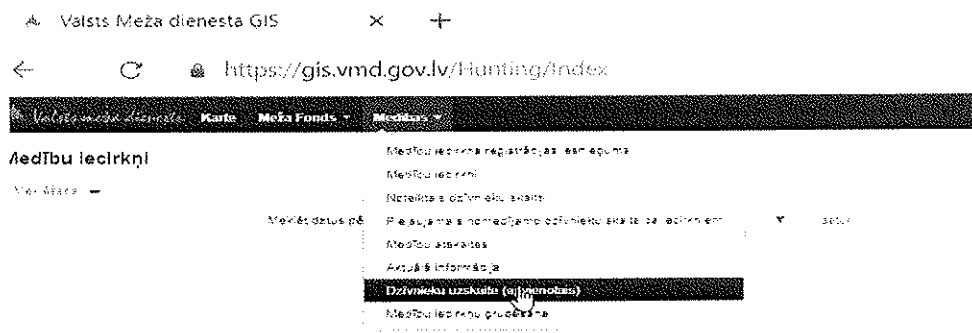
Valsts Meža dienesta GIS × +

https://gis.vmd.gov.lv/Hunting/Index

Valsts meža dienests Karte Meža Fonds ▾ Medības ▾

Medību iecirkņi

Meklēt datus pē

Medību iecirkņa reģistrācijas iesniegums
Medību iecirkņi
Noteikto dzīvnieku skaits
Pieaugušo limitējamo dzīvnieku skaits pa iecirkņiem
Medību atskaites
Aktuālā informācija
Dzīvnieku uzskaite ([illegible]enotais)
Medību iecirkņu grupēšana